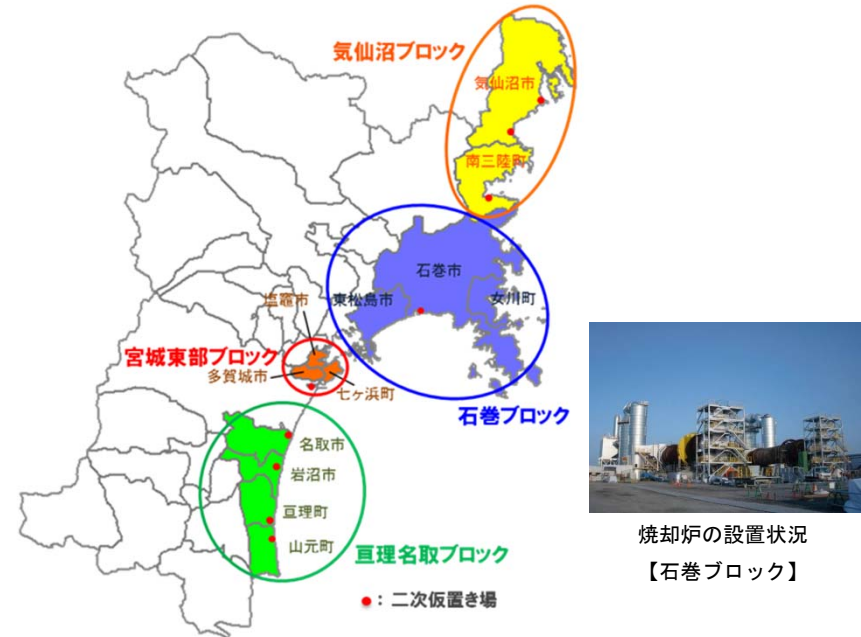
気仙沼ブロック

気仙沼市

南三陸町

石巻市

東松島市

女川町

塩竈市

宮城東部ブロック

多賀城市

七ヶ浜町

石巻ブロック

名取市

岩沼市

亘理町

山元町

亘理名取ブロック

●：二次仮置き場

焼却炉の設置状況
【石巻ブロック】